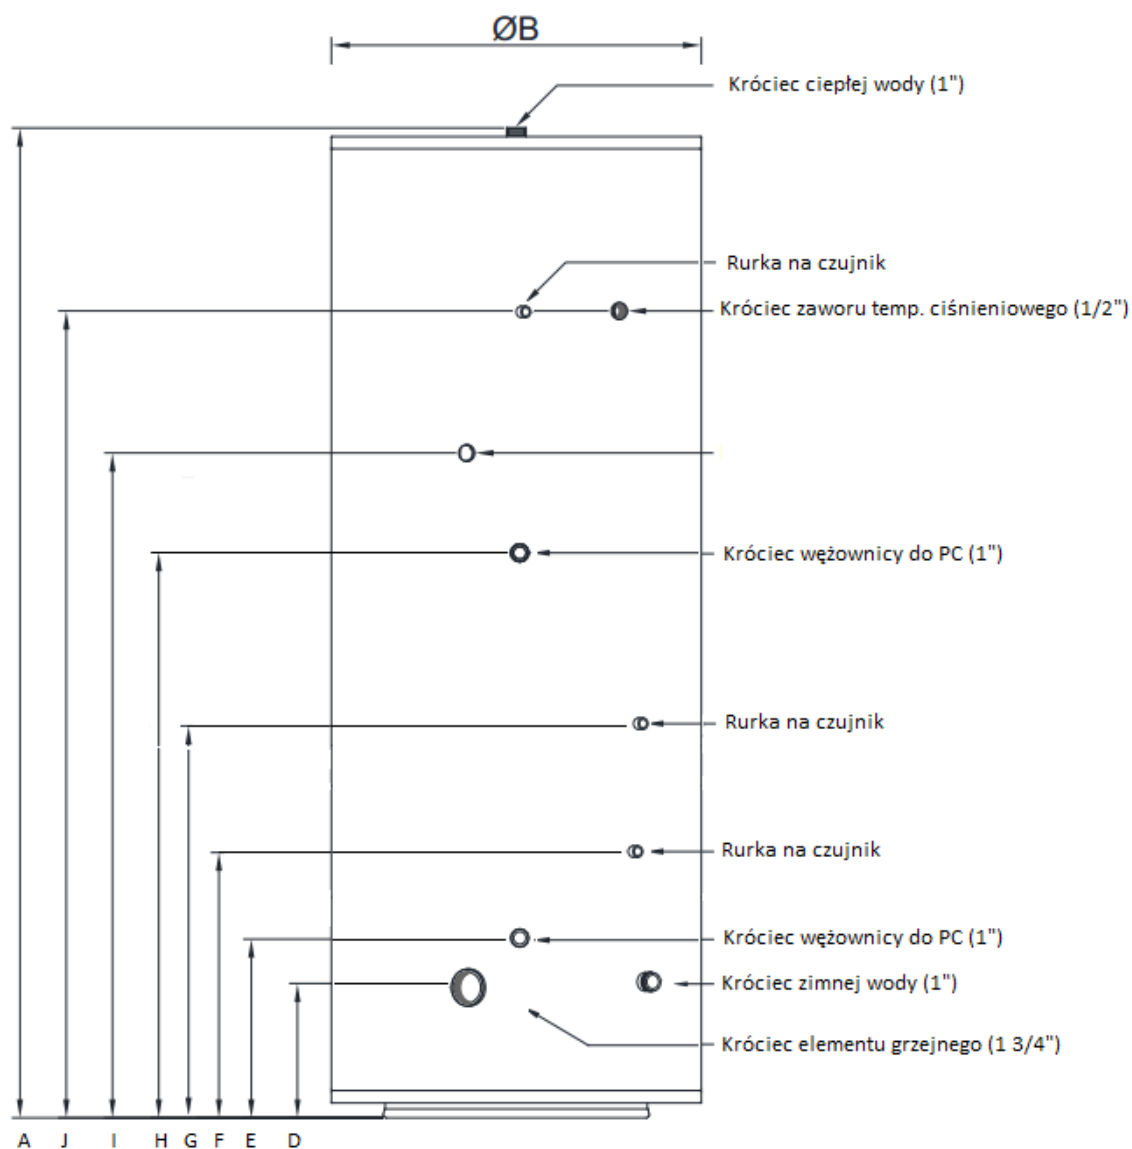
ØB

Króciec ciepłej wody (1")

Rurka na czujnik

Króciec zaworu temp. ciśnieniowego (1/2")

Króciec wężownicy do PC (1")

Rurka na czujnik

Rurka na czujnik

Króciec wężownicy do PC (1")

Króciec zimnej wody (1")

Króciec elementu grzejnego (1 3/4")

A J I H G F E D